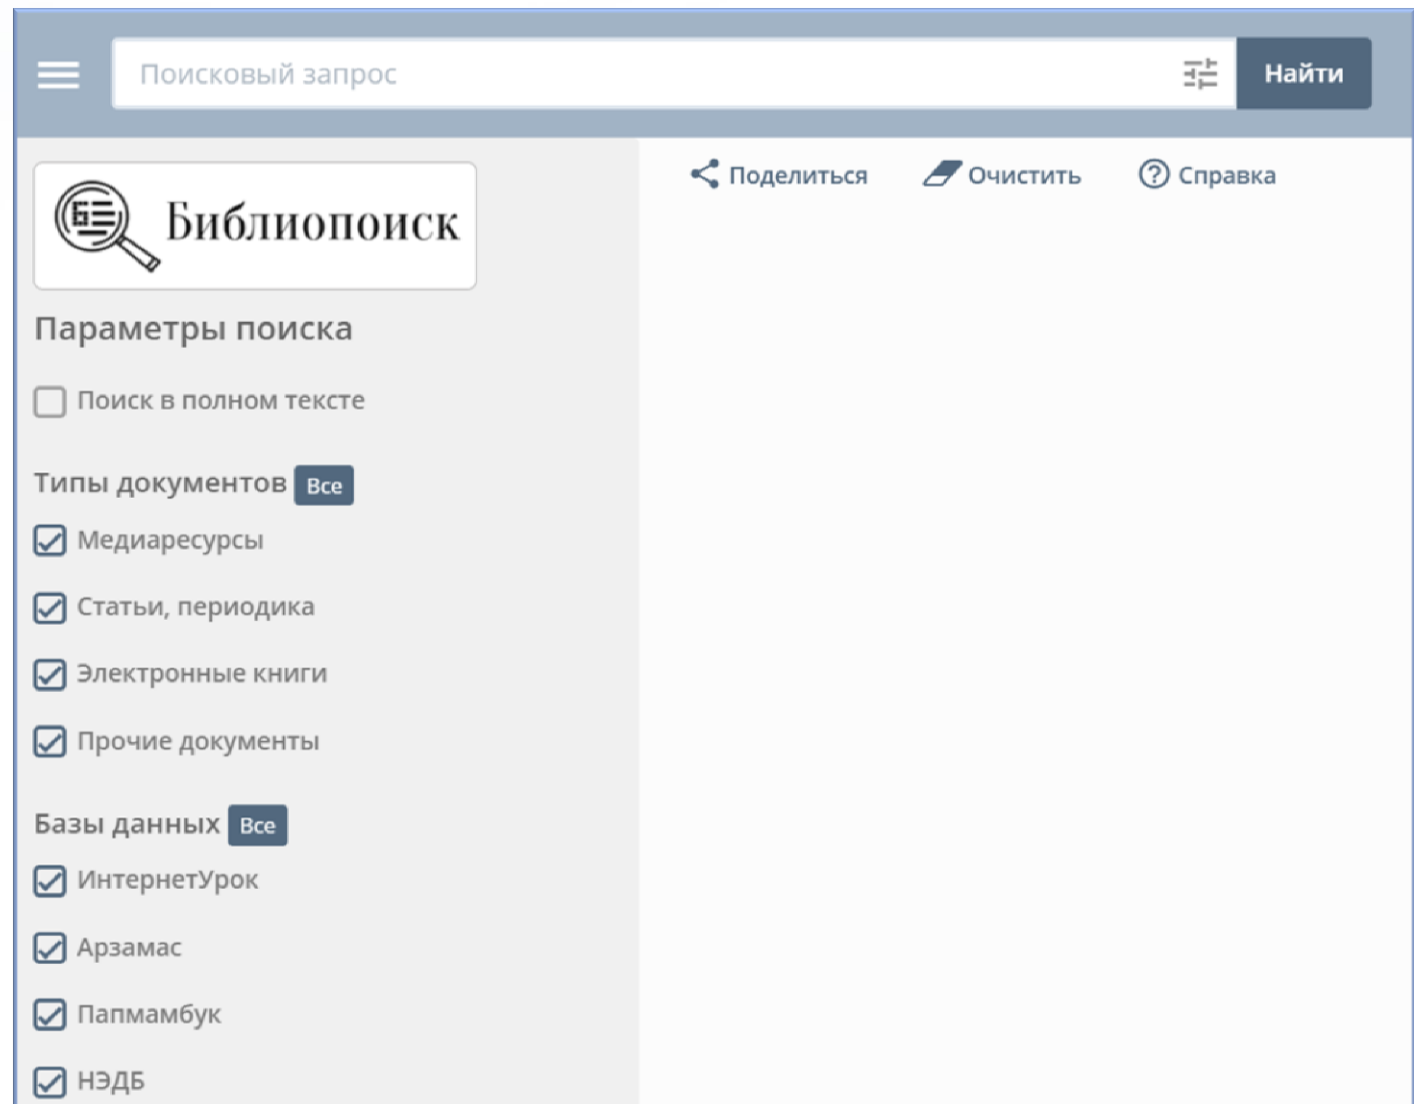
Поисковый запрос

Найти

Библиопоиск

Поделиться Очистить Справка

Параметры поиска

Поиск в полном тексте

Типы документов Все

Медиаресурсы

Статьи, периодика

Электронные книги

Прочие документы

Базы данных Все

ИнтернетУрок

Арзамас

Папмамбук

НЭДБ